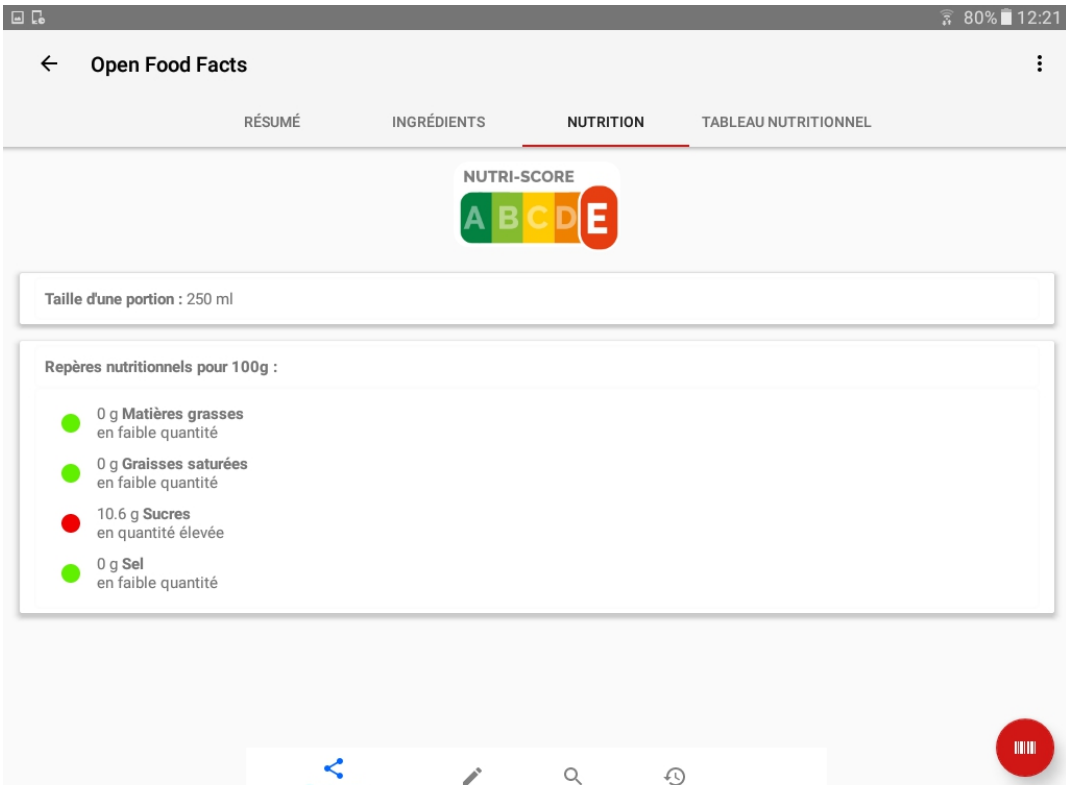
80% 12:21

Open Food Facts

RÉSUMÉ INGRÉDIENTS NUTRITION TABLEAU NUTRITIONNEL

NUTRI-SCORE
A B C D E

Taille d'une portion : 250 ml

Repères nutritionnels pour 100g :

0 g Matières grasses
en faible quantité

0 g Graisses saturées
en faible quantité

10.6 g Sucres
en quantité élevée

0 g Sel
en faible quantité